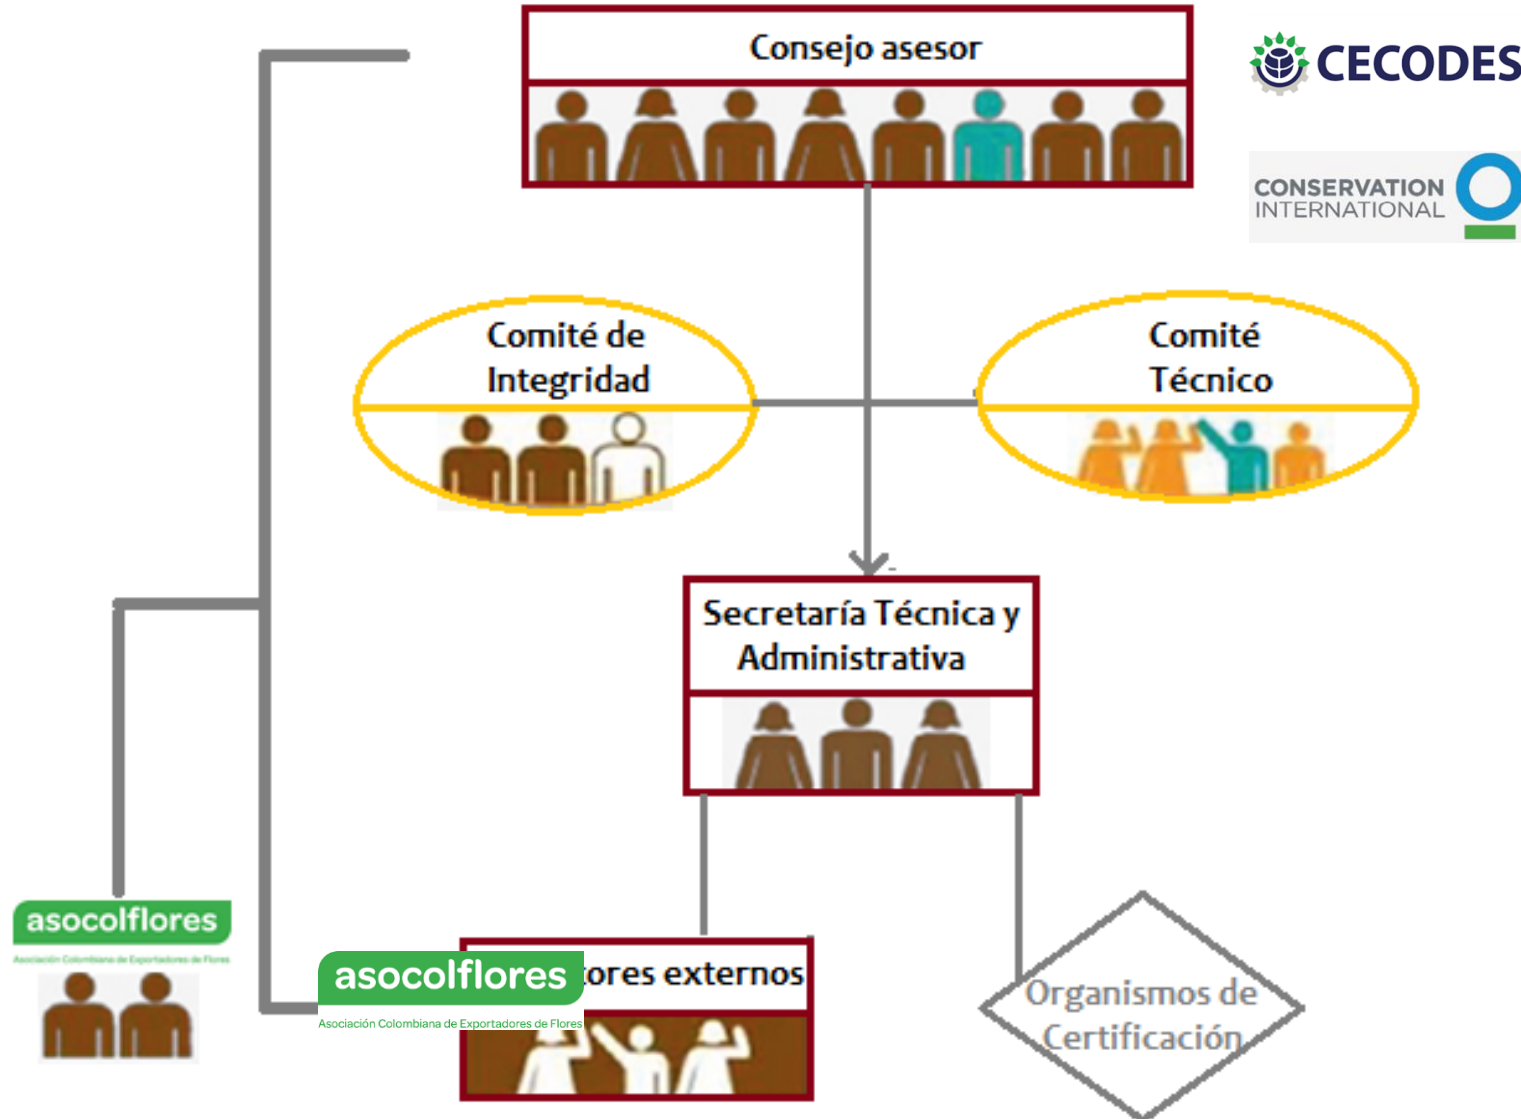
Consejo asesor

CECODES

CONSERVATION INTERNATIONAL

Comité de Integridad

Comité Técnico

Secretaría Técnica y Administrativa

asocolflores
Asociación Colombiana de Exportadores de Flores

asocolflores
Asociación Colombiana de Exportadores de Flores

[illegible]tores externos

Organismos de Certificación